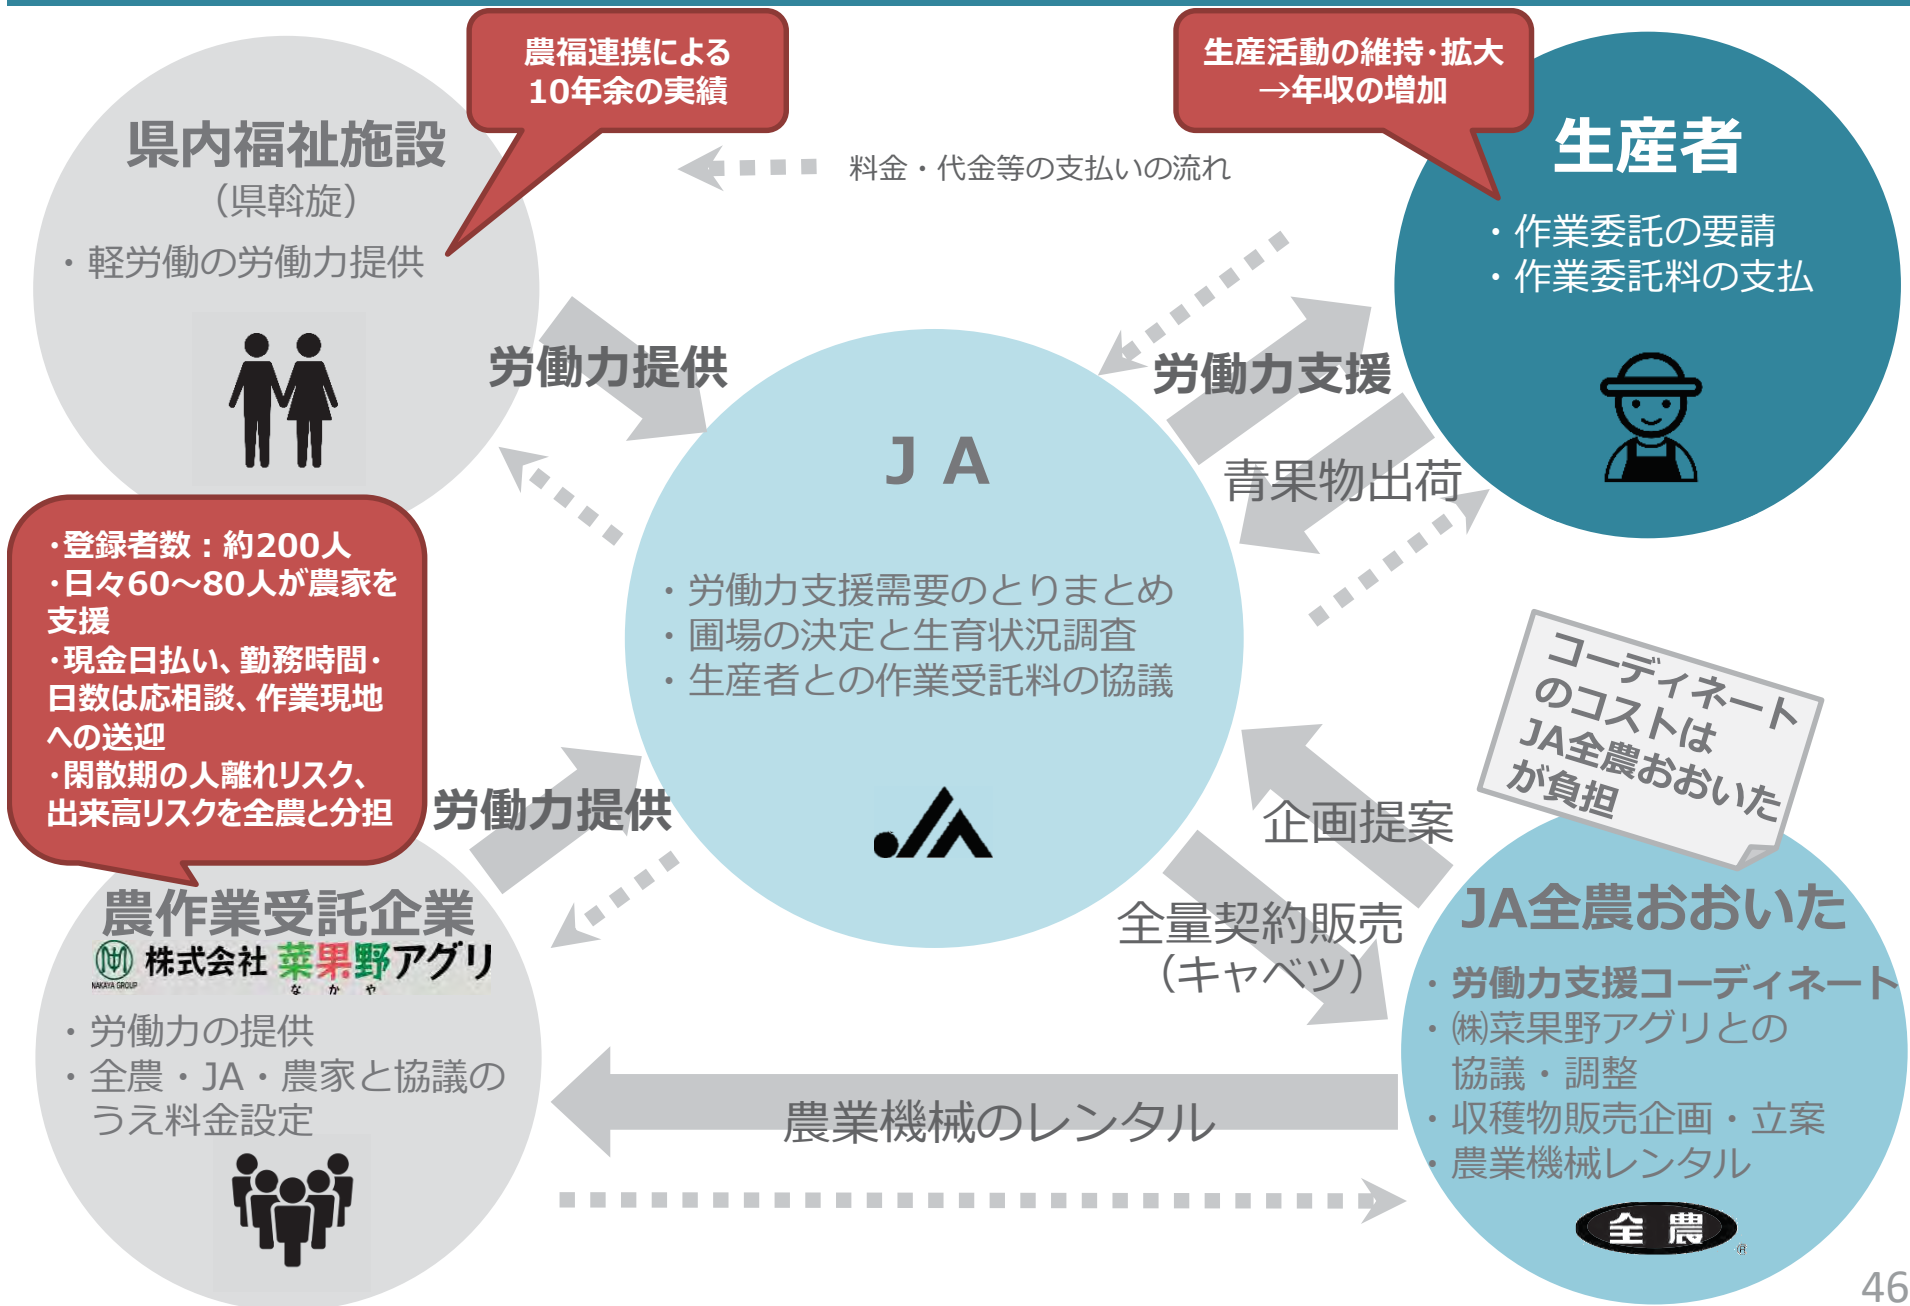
農福連携による
10年余の実績

生産活動の維持・拡大
→年収の増加

県内福祉施設
（県幹旋）
・軽労働の労働力提供

料金・代金等の支払いの流れ

生産者
・作業委託の要請
・作業委託料の支払

労働力提供

労働力支援

J A

青果物出荷

・登録者数：約200人
・日々60～80人が農家を支援
・現金日払い、勤務時間・日数は応相談、作業現地への送迎
・閑散期の人離れリスク、出来高リスクを全農と分担

・労働力支援需要のとりまとめ
・圃場の決定と生育状況調査
・生産者との作業受託料の協議

コーディネートのコストはJA全農おおいたが負担

労働力提供

企画提案

農作業受託企業
株式会社 菜果野アグリ
な か や
NAKAYA GROUP

全量契約販売
（キャベツ）

JA全農おおいた
・労働力支援コーディネート
・㈱菜果野アグリとの協議・調整
・収穫物販売企画・立案
・農業機械レンタル

・労働力の提供
・全農・JA・農家と協議のうえ料金設定

農業機械のレンタル

全 農

46